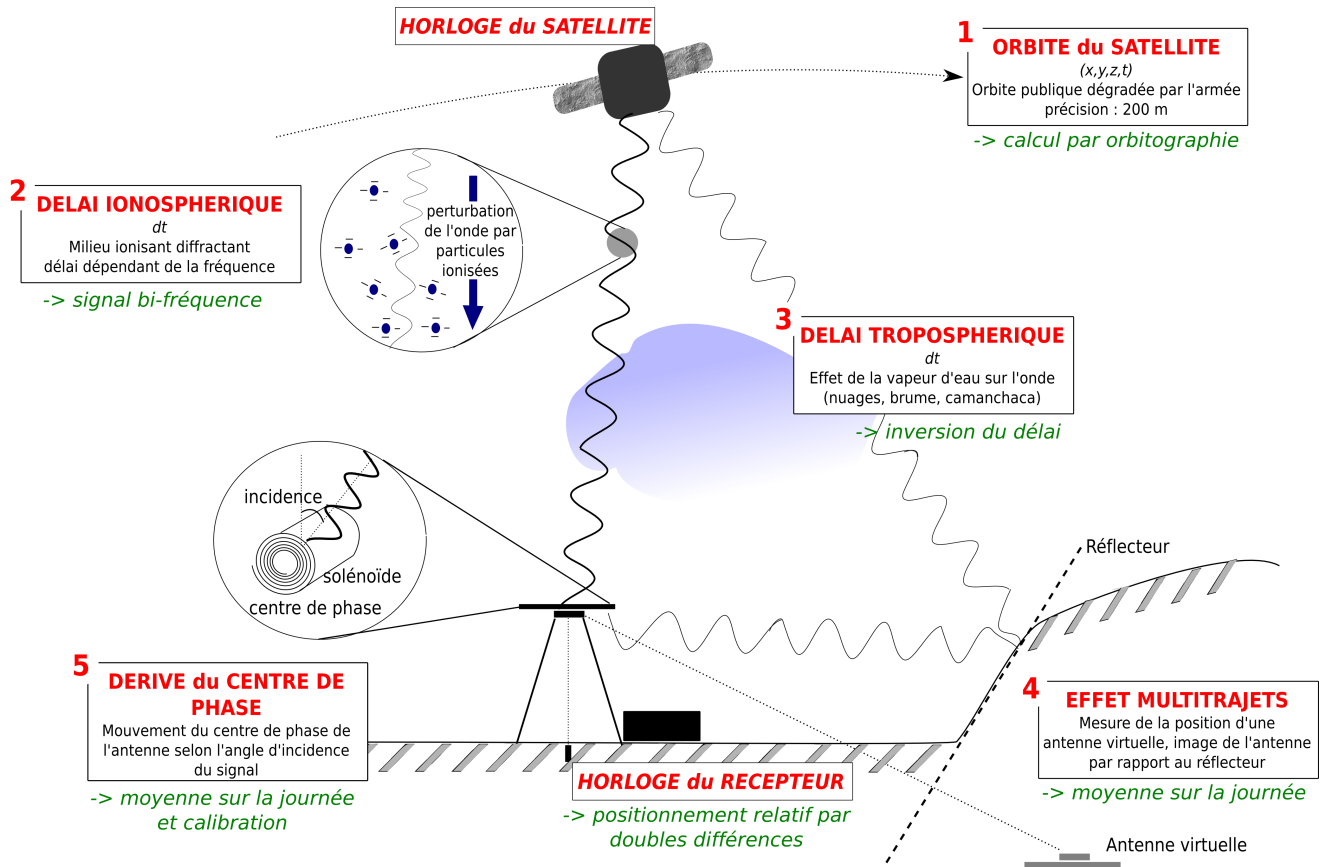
HORLOGE du SATELLITE

1
ORBITE du SATELLITE
(x,y,z,t)
Orbite publique dégradée par l'armée
précision : 200 m
-> calcul par orbitographie

2
DELAI IONOSPHERIQUE
dt
Milieu ionisant diffractant
délai dépendant de la fréquence
-> signal bi-fréquence

perturbation de l'onde par particules ionisées

3
DELAI TROPOSPHERIQUE
dt
Effet de la vapeur d'eau sur l'onde
(nuages, brume, camanchaca)
-> inversion du délai

incidence
solénoïde
centre de phase

Réflecteur

5
DERIVE du CENTRE DE PHASE
Mouvement du centre de phase de l'antenne selon l'angle d'incidence du signal
-> moyenne sur la journée et calibration

4
EFFET MULTITRAJETS
Mesure de la position d'une antenne virtuelle, image de l'antenne par rapport au réflecteur
-> moyenne sur la journée

HORLOGE du RECEPTEUR
-> positionnement relatif par doubles différences

Antenne virtuelle